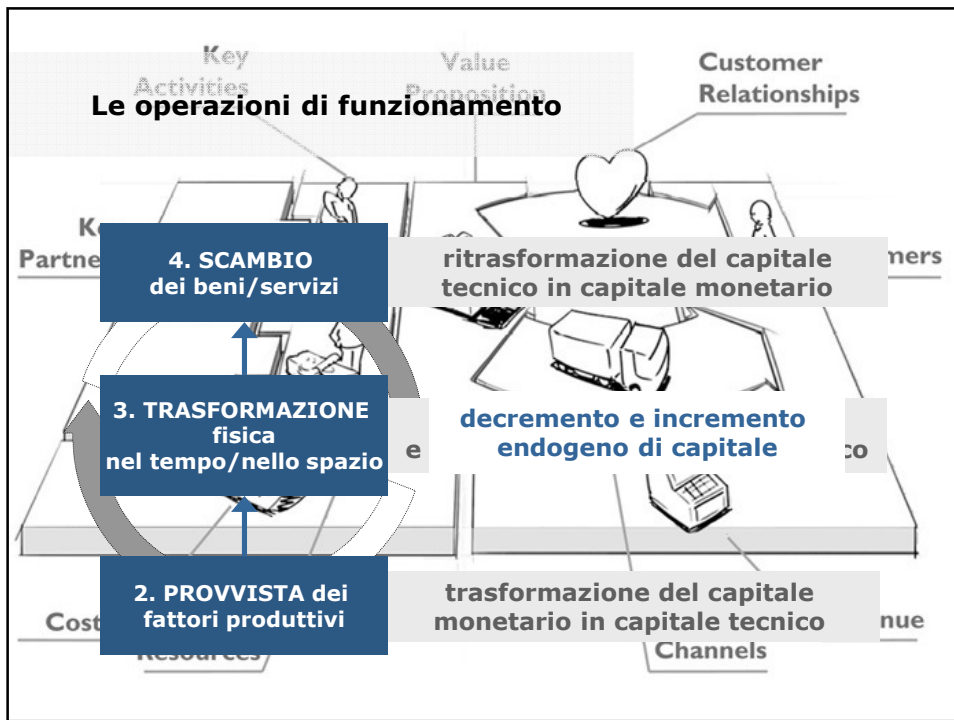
Key Activities

Value Proposition

Customer Relationships

Le operazioni di funzionamento

Ke

Partne

mers

4. SCAMBIO dei beni/servizi

ritrasformazione del capitale tecnico in capitale monetario

3. TRASFORMAZIONE fisica nel tempo/nello spazio

e

decremento e incremento endogeno di capitale

co

2. PROVVISTA dei fattori produttivi

trasformazione del capitale monetario in capitale tecnico

Cost

Resources

nue

Channels